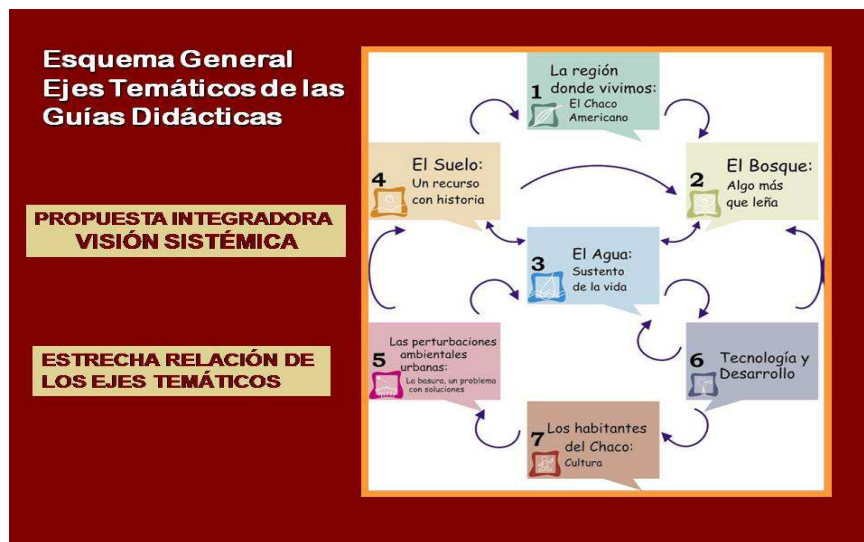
Esquema General
Ejes Temáticos de las Guías Didácticas

PROPUESTA INTEGRADORA
VISIÓN SISTÉMICA

ESTRECHA RELACIÓN DE LOS EJES TEMÁTICOS

1 La región donde vivimos: El Chaco Americano

2 El Bosque: Algo más que leña

3 El Agua: Sustento de la vida

4 El Suelo: Un recurso con historia

5 Las perturbaciones ambientales urbanas: La basura, un problema con soluciones

6 Tecnología y Desarrollo

7 Los habitantes del Chaco: Cultura